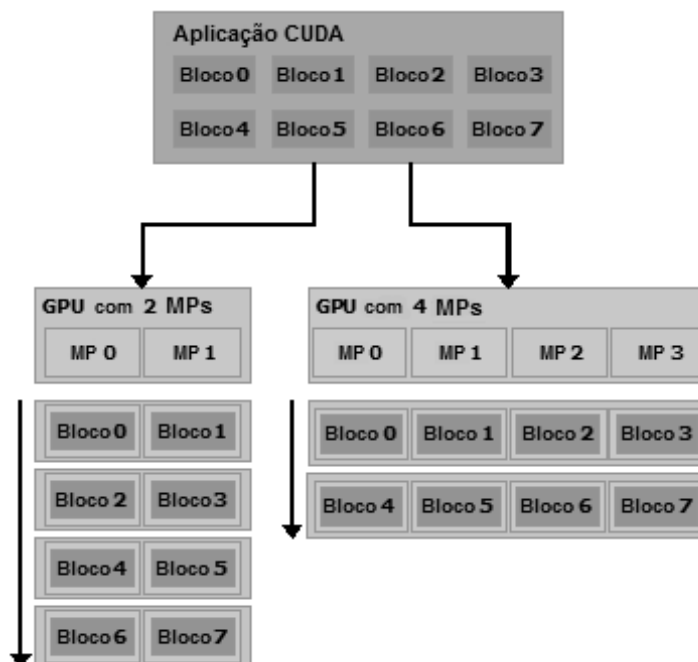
Aplicação CUDA

| Bloco 0 | Bloco 1 | Bloco 2 | Bloco 3 |
|---|---|---|---|
| Bloco 4 | Bloco 5 | Bloco 6 | Bloco 7 |

GPU com 2 MPs

| MP 0 | MP 1 |
|---|---|
| Bloco 0 | Bloco 1 |
| Bloco 2 | Bloco 3 |
| Bloco 4 | Bloco 5 |
| Bloco 6 | Bloco 7 |

GPU com 4 MPs

| MP 0 | MP 1 | MP 2 | MP 3 |
|---|---|---|---|
| Bloco 0 | Bloco 1 | Bloco 2 | Bloco 3 |
| Bloco 4 | Bloco 5 | Bloco 6 | Bloco 7 |